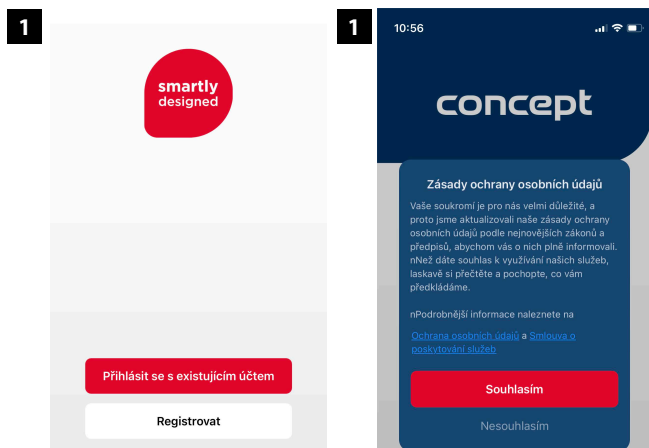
1

smartly designed

Přihlásit se s existujícím účtem

Registrovat

1

10:56

concept

Zásady ochrany osobních údajů

Vaše soukromí je pro nás velmi důležité, a proto jsme aktualizovali naše zásady ochrany osobních údajů podle nejnovějších zákonů a předpisů, abychom vás o nich plně informovali. nNež dáte souhlas k využívání našich služeb, laskavě si přečtěte a pochopte, co vám předkládáme.

nPodrobnější informace naleznete na

Ochrana osobních údajů a Smlouva o poskytování služeb

Souhlasím

Nesouhlasím